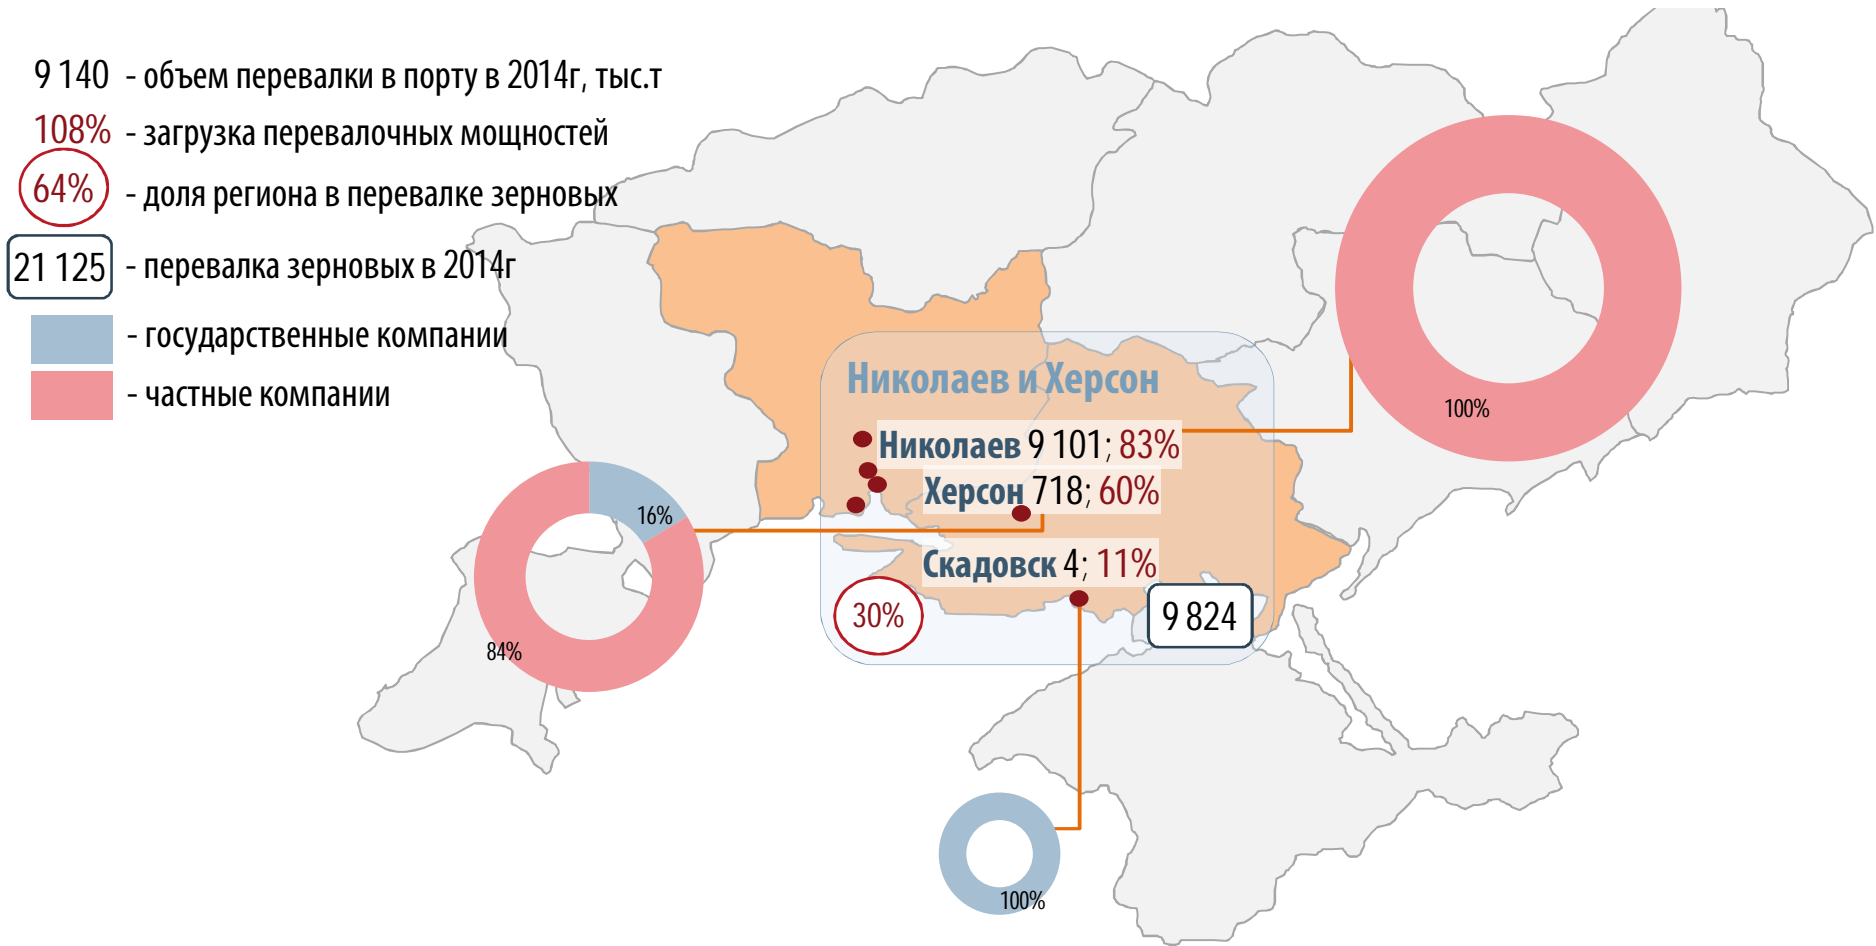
9 140 - объем перевалки в порту в 2014г, тыс.т
108% - загрузка перевалочных мощностей
64% - доля региона в перевалке зерновых
21 125 - перевалка зерновых в 2014г
- государственные компании
- частные компании

Николаев и Херсон
Николаев 9 101; 83%
Херсон 718; 60%
Скадовск 4; 11%
30%
9 824

100%
16%
84%
100%